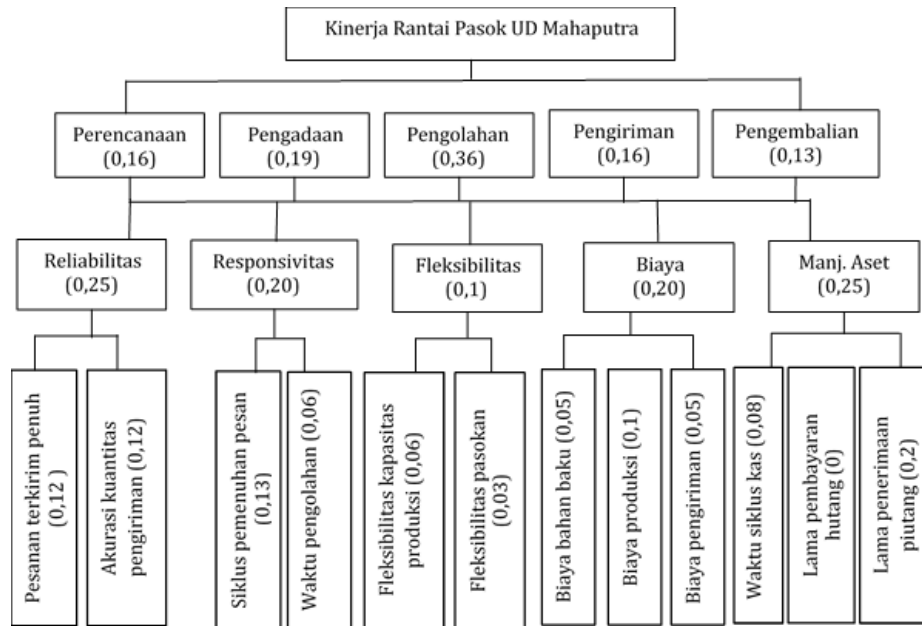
Kinerja Rantai Pasok UD Mahaputra

Perencanaan (0,16)

Pengadaan (0,19)

Pengolahan (0,36)

Pengiriman (0,16)

Pengembalian (0,13)

Reliabilitas (0,25)

Responsivitas (0,20)

Fleksibilitas (0,1)

Biaya (0,20)

Manj. Aset (0,25)

Pesanan terkirim penuh (0,12 )

Akurasi kuantitas pengiriman (0,12)

Siklus pemenuhan pesan (0,13)

Waktu pengolahan (0,06)

Fleksibilitas kapasitas produksi (0,06)

Fleksibilitas pasokan (0,03)

Biaya bahan baku (0,05)

Biaya produksi (0,1)

Biaya pengiriman (0,05)

Waktu siklus kas (0,08)

Lama pembayaran hutang (0)

Lama penerimaan piutang (0,2